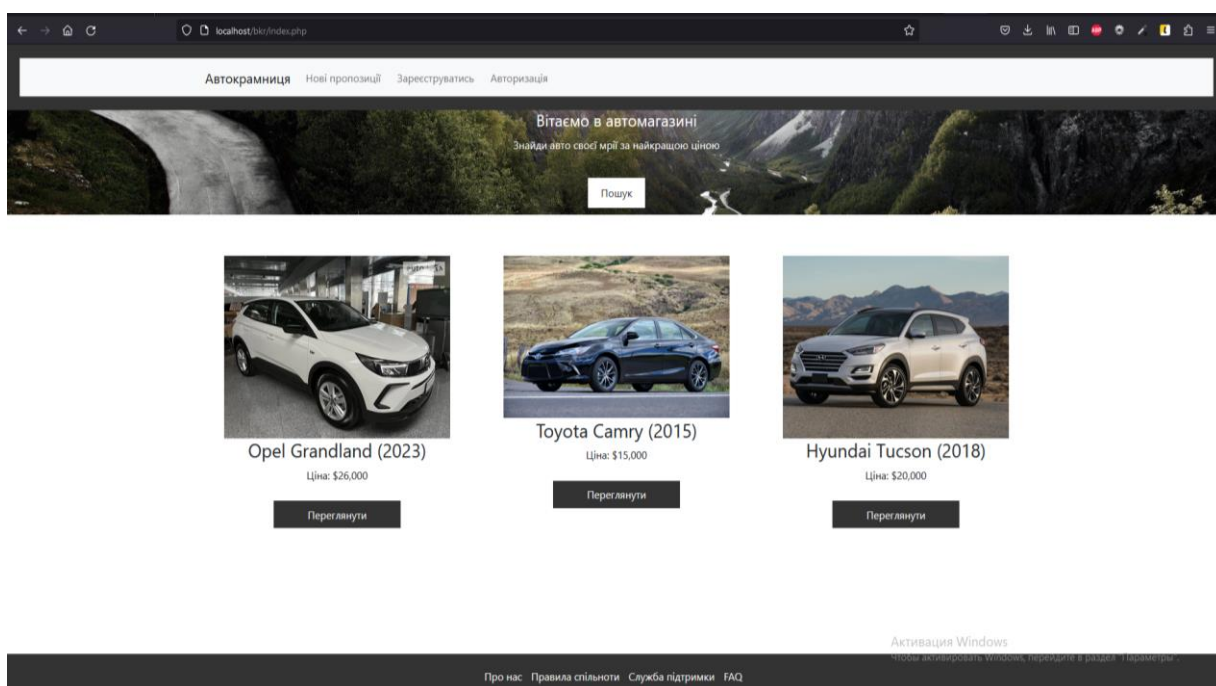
localhost/bkr/index.php

Автокрамниця Нові пропозиції Зареєструватись Авторизація

Вітаємо в автомагазині

Знайди авто своєї мрії за найкращою ціною

Пошук

Opel Grandland (2023)

Ціна: $26,000

Переглянути

Toyota Camry (2015)

Ціна: $15,000

Переглянути

Hyundai Tucson (2018)

Ціна: $20,000

Переглянути

Активация Windows
Чтобы активировать Windows, перейдите в раздел "Параметры".

Про нас Правила спільноти Служба підтримки FAQ